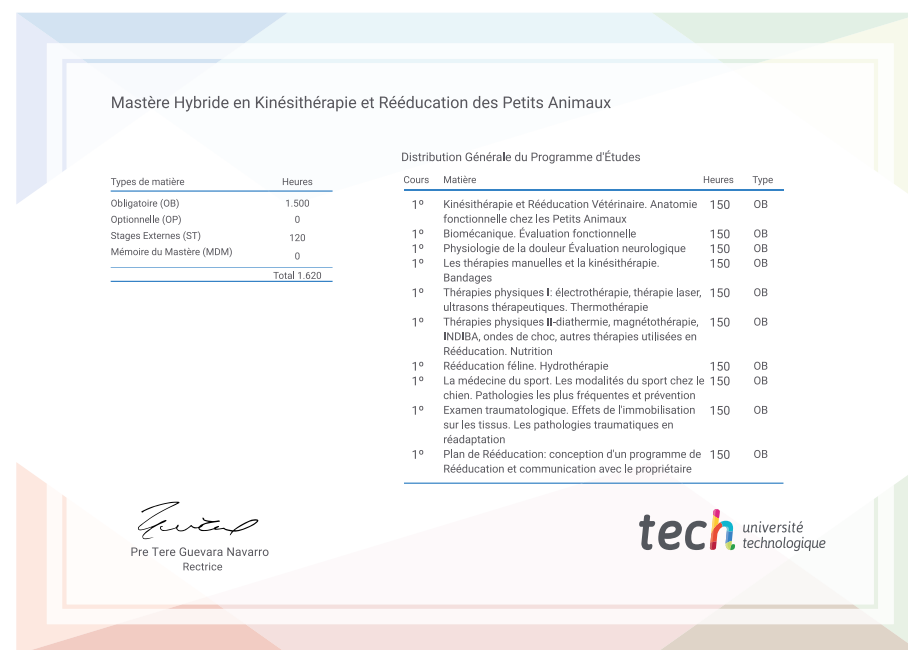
Mastère Hybride en Kinésithérapie et Rééducation des Petits Animaux

| Types de matière | Heures |
|---|---|
| Obligatoire (OB) | 1.500 |
| Optionnelle (OP) | 0 |
| Stages Externes (ST) | 120 |
| Mémoire du Mastère (MDM) | 0 |
| | Total 1.620 |

Distribution Générale du Programme d'Études

| Cours | Matière | Heures | Type |
|---|---|---|---|
| 1º | Kinésithérapie et Rééducation Vétérinaire. Anatomie fonctionnelle chez les Petits Animaux | 150 | OB |
| 1º | Biomécanique. Évaluation fonctionnelle | 150 | OB |
| 1º | Physiologie de la douleur Évaluation neurologique | 150 | OB |
| 1º | Les thérapies manuelles et la kinésithérapie. Bandages | 150 | OB |
| 1º | Thérapies physiques I: électrothérapie, thérapie laser, ultrasons thérapeutiques. Thermothérapie | 150 | OB |
| 1º | Thérapies physiques II-diathermie, magnétothérapie, INDIBA, ondes de choc, autres thérapies utilisées en Rééducation. Nutrition | 150 | OB |
| 1º | Rééducation féline. Hydrothérapie | 150 | OB |
| 1º | La médecine du sport. Les modalités du sport chez le chien. Pathologies les plus fréquentes et prévention | 150 | OB |
| 1º | Examen traumatologique. Effets de l'immobilisation sur les tissus. Les pathologies traumatiques en réadaptation | 150 | OB |
| 1º | Plan de Rééducation: conception d'un programme de Rééducation et communication avec le propriétaire | 150 | OB |

Pre Tere Guevara Navarro
Rectrice

tech université technologique